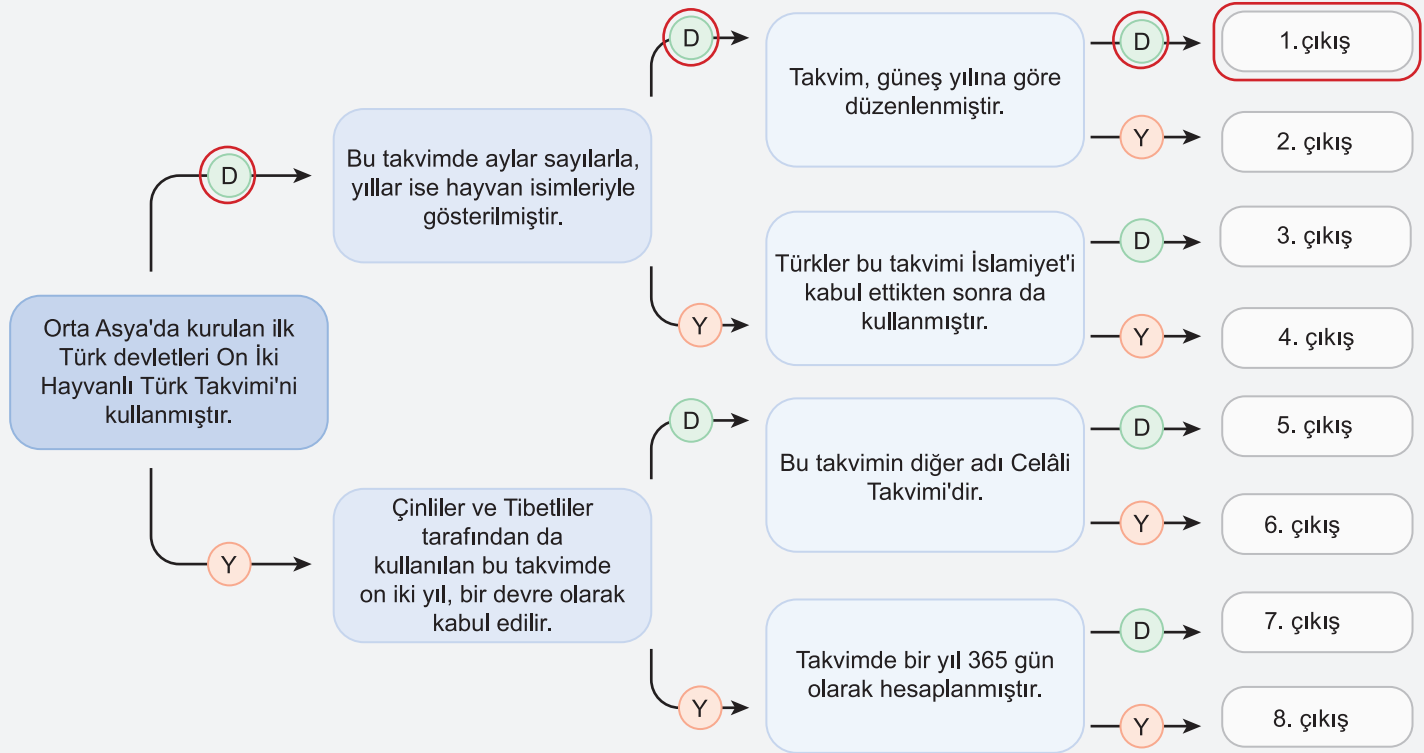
Orta Asya'da kurulan ilk Türk devletleri On İki Hayvanlı Türk Takvimi'ni kullanmıştır.

D

Bu takvimde aylar sayılarla, yıllar ise hayvan isimleriyle gösterilmiştir.

D

Takvim, güneş yılına göre düzenlenmiştir.

D

1.çıkış

Y

2. çıkış

Y

Türkler bu takvimi İslamiyet'i kabul ettikten sonra da kullanmıştır.

D

3. çıkış

Y

4. çıkış

Y

Çinliler ve Tibetliler tarafından da kullanılan bu takvimde on iki yıl, bir devre olarak kabul edilir.

D

Bu takvimin diğer adı Celâli Takvimi'dir.

D

5. çıkış

Y

6. çıkış

Y

Takvimde bir yıl 365 gün olarak hesaplanmıştır.

D

7. çıkış

Y

8. çıkış